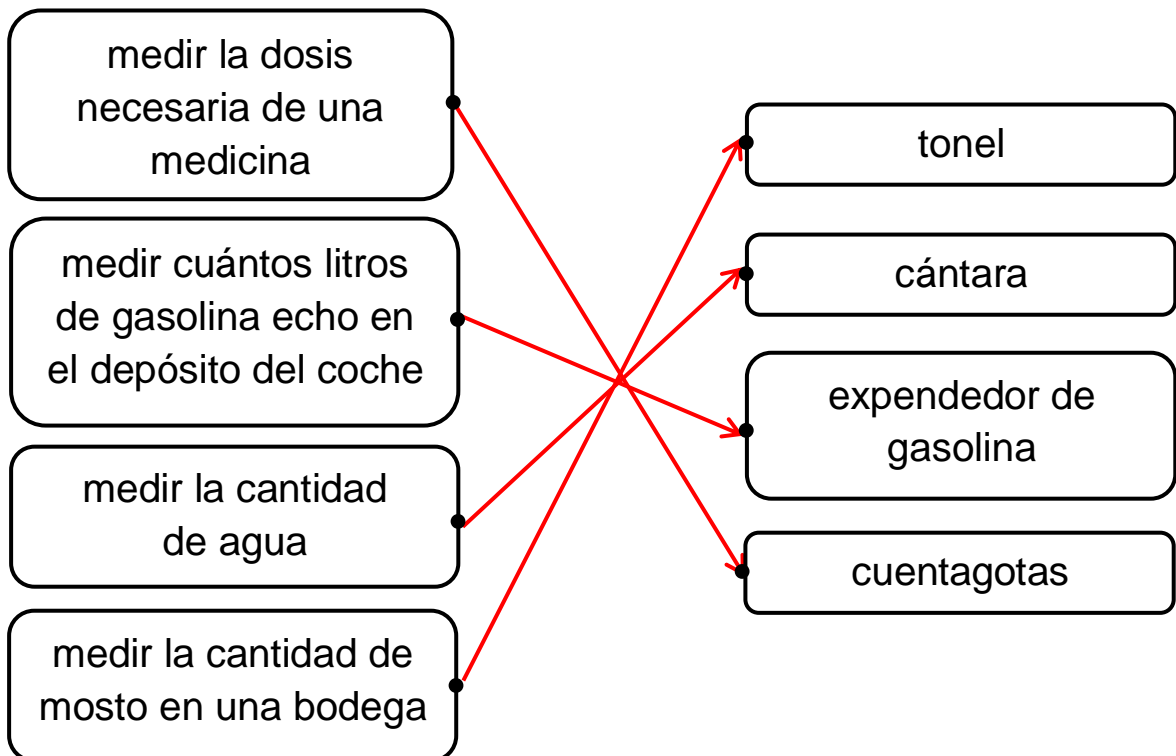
medir la dosis necesaria de una medicina

medir cuántos litros de gasolina echo en el depósito del coche

medir la cantidad de agua

medir la cantidad de mosto en una bodega

tonel

cántara

expendedor de gasolina

cuentagotas